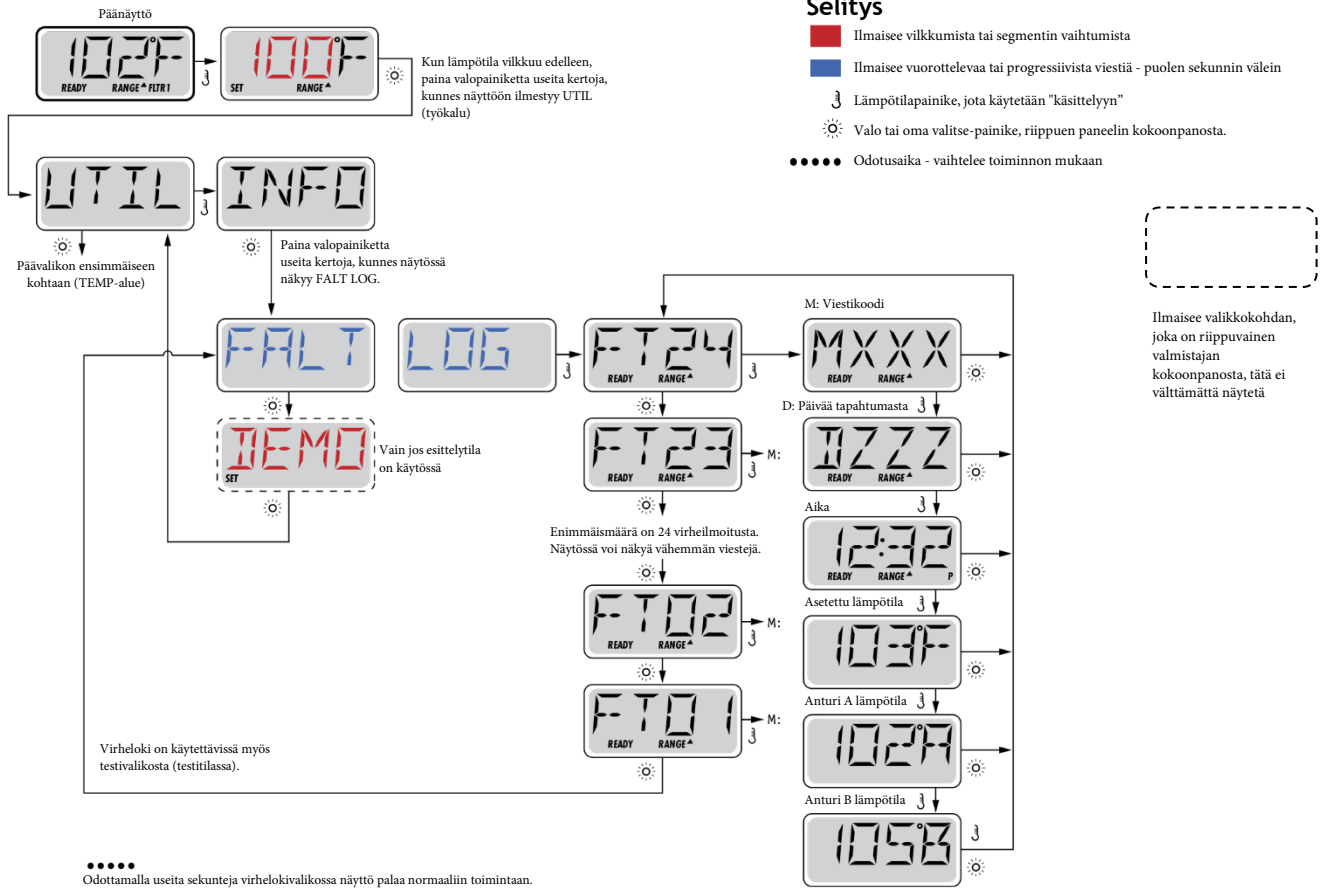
Päänäyttö

102F
READY RANGE FLTR1

100F
SET RANGE

Kun lämpötila vilkkuu edelleen, paina valopainiketta useita kertoja, kunnes näyttöön ilmestyy UTIL (työkalu)

Selitys

Ilmaisee vilkkumista tai segmentin vaihtumista

Ilmaisee vuorottelevaa tai progressiivista viestiä - puolen sekunnin välein

Lämpötilapainike, jota käytetään "käsittelyyn"

Valo tai oma valitse-painike, riippuen paneelin kokoonpanosta.

Odotusaika - vaihtelee toiminnon mukaan

UTIL

INFO

Päävalikon ensimmäiseen kohtaan (TEMP-alue)

Paina valopainiketta useita kertoja, kunnes näytössä näkyy FALT LOG.

Ilmaisee valikkokohdan, joka on riippuvainen valmistajan kokoonpanosta, tätä ei välttämättä näytetä

FALT

LOG

FT24
READY RANGE

M: Viestikoodi

MXXX
READY RANGE

D: Päivää tapahtumasta

DZZZ
READY RANGE

DEMO
SET

Vain jos esittelytila on käytössä

FT23
READY RANGE

M:

Aika

12:32
READY RANGE P

Enimmäismäärä on 24 virheilmoitusta. Näytössä voi näkyä vähemmän viestejä.

Asetettu lämpötila

103F

FT02
READY RANGE

M:

Anturi A lämpötila

102A

FT01
READY RANGE

M:

Virheloki on käytettävissä myös testivalikosta (testitilassa).

Anturi B lämpötila

105B

Odottamalla useita sekunteja virhelokivalikossa näyttö palaa normaaliin toimintaan.